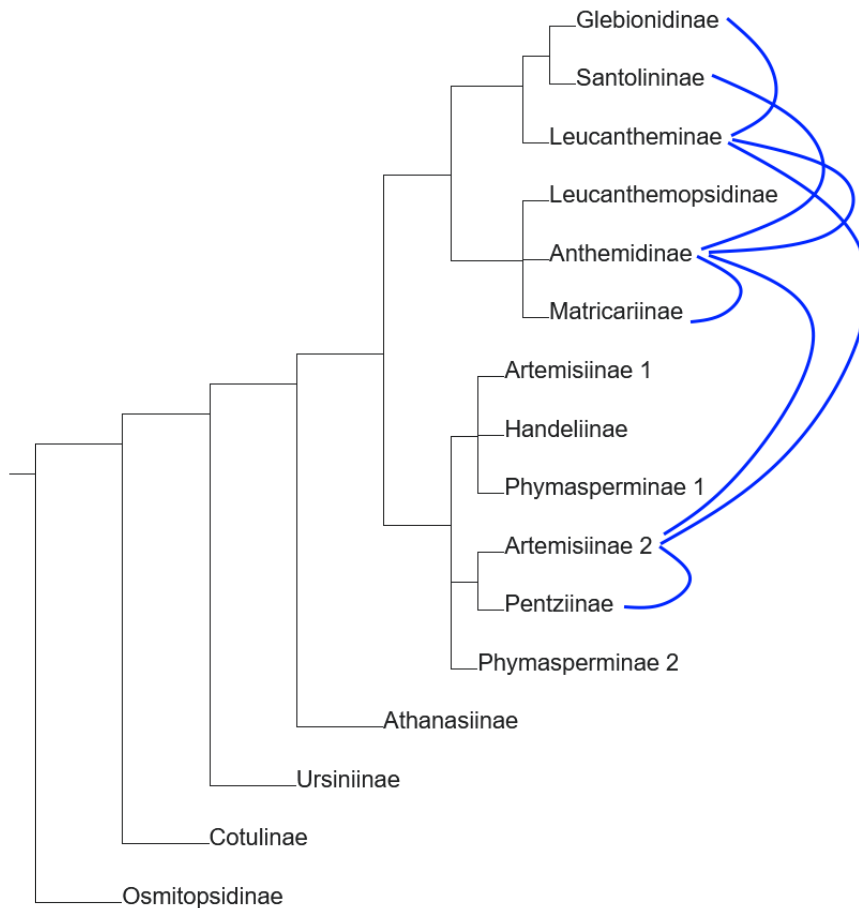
Glebionidinae
Santolininae
Leucantheminae
Leucanthemopsidinae
Anthemidinae
Matricariinae
Artemisiinae 1
Handeliinae
Phymasperminae 1
Artemisiinae 2
Pentziinae
Phymasperminae 2
Athanasiinae
Ursiniinae
Cotulinae
Osmitopsidinae